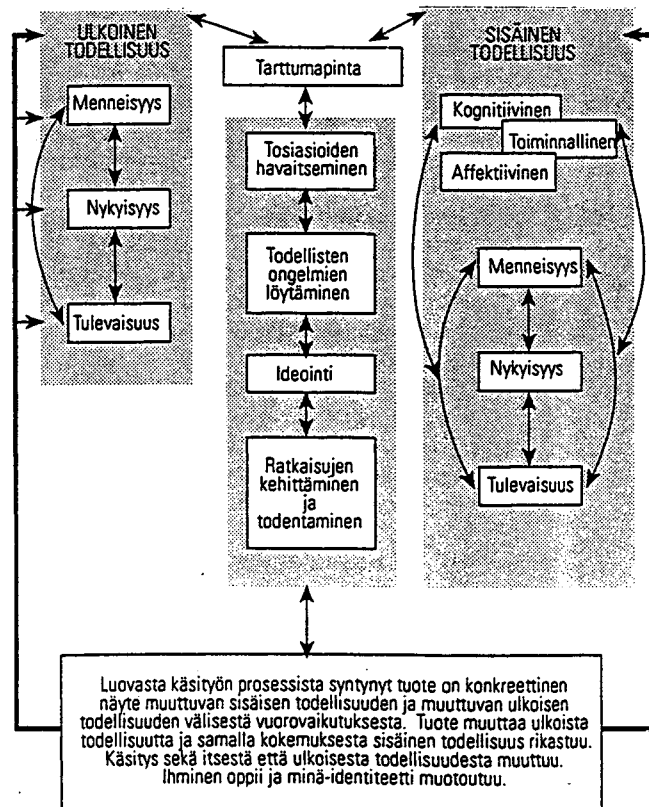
ULKOINEN TODELLISUUS

Menneisyys

Nykyisyys

Tulevaisuus

Tarttumapinta

Tosiasioiden havaitseminen

Todellisten ongelmien löytäminen

Ideointi

Ratkaisujen kehittäminen ja todentaminen

SISÄINEN TODELLISUUS

Kognitiivinen

Toiminnallinen

Affektiivinen

Menneisyys

Nykyisyys

Tulevaisuus

Luovasta käsityön prosessista syntynyt tuote on konkreettinen näyte muuttuvan sisäisen todellisuuden ja muuttuvan ulkoisen todellisuuden välisestä vuorovaikutuksesta. Tuote muuttaa ulkoista todellisuutta ja samalla kokemuksesta sisäinen todellisuus rikastuu. Käsitys sekä itsestä että ulkoisesta todellisuudesta muuttuu. Ihminen oppii ja minä-identiteetti muotoutuu.